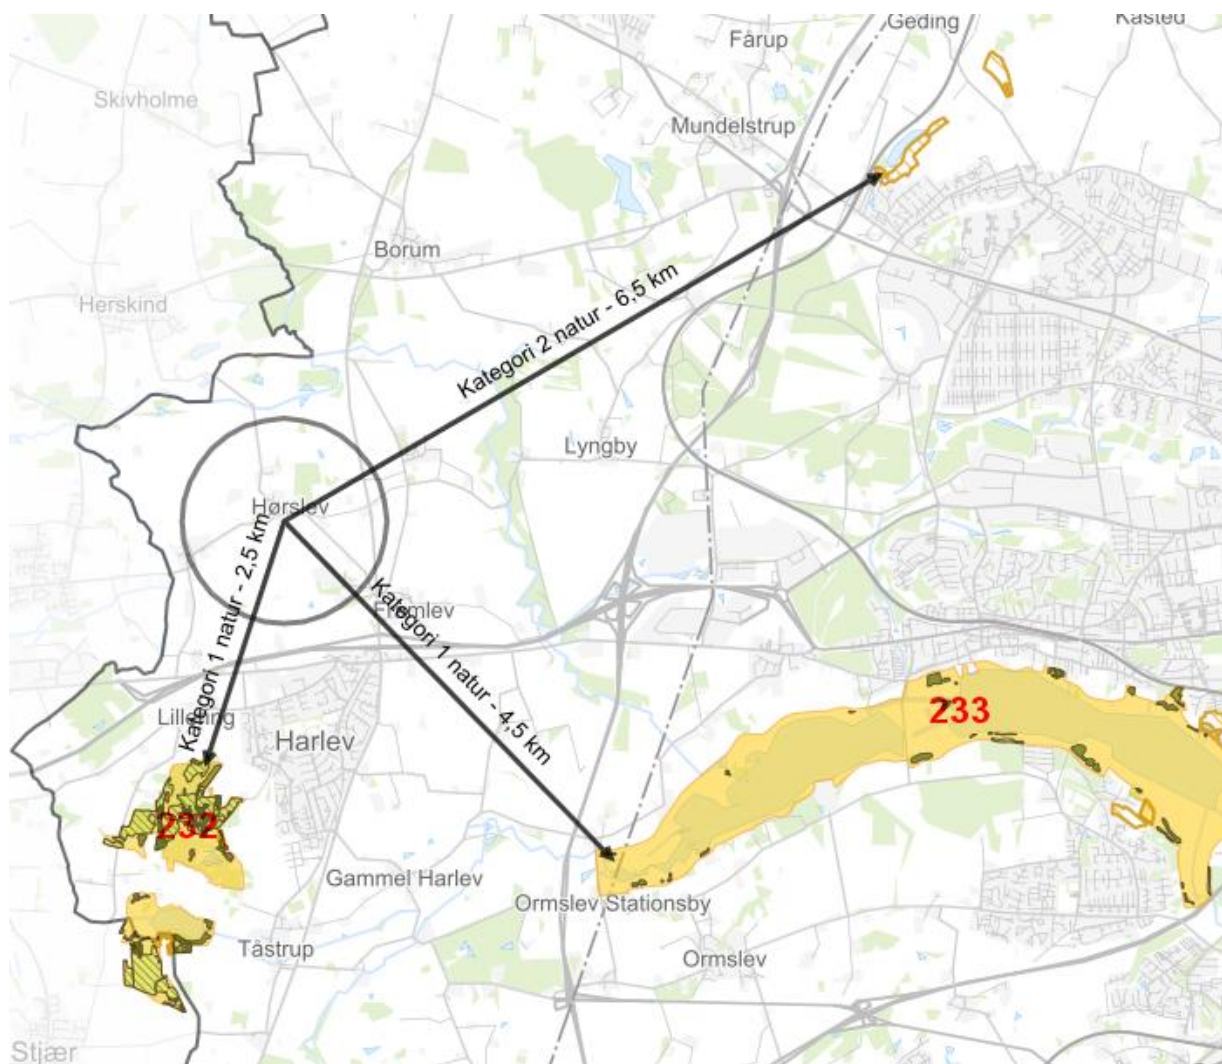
Geding
Kasted
Fårup
Skivholme
Mundelstrup
Borum
Herskind
Kategori 2 natur - 6,5 km
Lyngby
Hørslev
Kategori 1 natur - 4,5 km
Kategori 1 natur - 2,5 km
Framlev
Lillering
Harlev
233
232
Gammel Harlev
Ormslev Stationsby
Tåstrup
Ormslev
Stjær